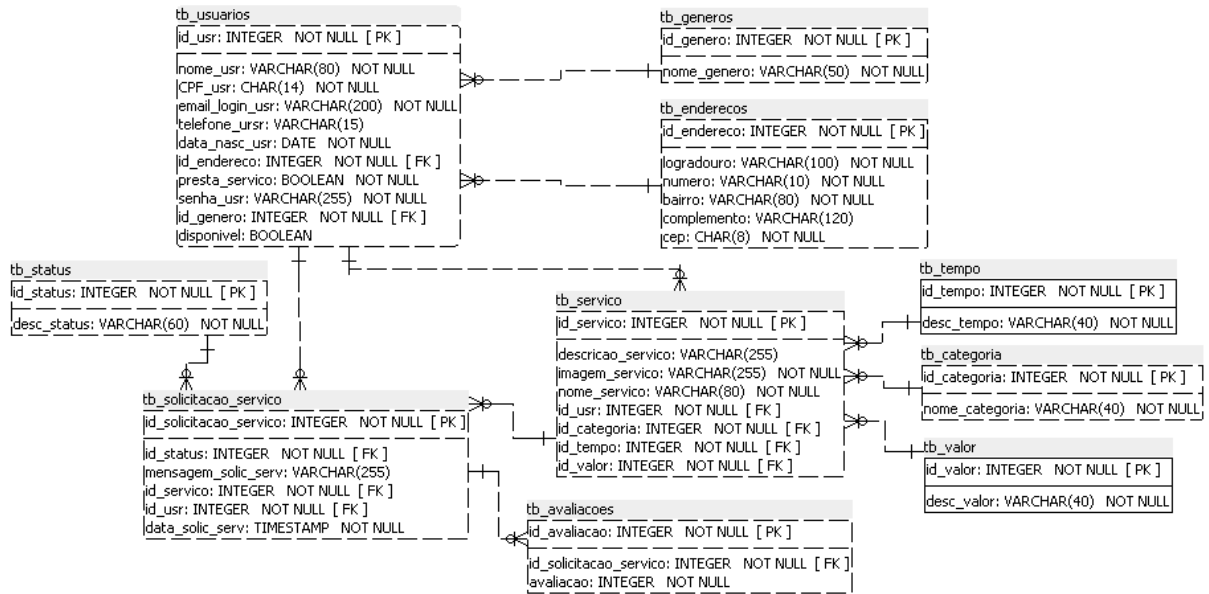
tb_usuarios
id_usr: INTEGER NOT NULL [ PK ]
nome_usr: VARCHAR(80) NOT NULL
CPF_usr: CHAR(14) NOT NULL
email_login_usr: VARCHAR(200) NOT NULL
telefone_ursr: VARCHAR(15)
data_nasc_usr: DATE NOT NULL
id_endereco: INTEGER NOT NULL [ FK ]
presta_servico: BOOLEAN NOT NULL
senha_usr: VARCHAR(255) NOT NULL
id_genero: INTEGER NOT NULL [ FK ]
disponivel: BOOLEAN

tb_generos
id_genero: INTEGER NOT NULL [ PK ]
nome_genero: VARCHAR(50) NOT NULL

tb_enderecos
id_endereco: INTEGER NOT NULL [ PK ]
logradouro: VARCHAR(100) NOT NULL
numero: VARCHAR(10) NOT NULL
bairro: VARCHAR(80) NOT NULL
complemento: VARCHAR(120)
cep: CHAR(8) NOT NULL

tb_status
id_status: INTEGER NOT NULL [ PK ]
desc_status: VARCHAR(60) NOT NULL

tb_tempo
id_tempo: INTEGER NOT NULL [ PK ]
desc_tempo: VARCHAR(40) NOT NULL

tb_servico
id_servico: INTEGER NOT NULL [ PK ]
descricao_servico: VARCHAR(255)
imagem_servico: VARCHAR(255) NOT NULL
nome_servico: VARCHAR(80) NOT NULL
id_usr: INTEGER NOT NULL [ FK ]
id_categoria: INTEGER NOT NULL [ FK ]
id_tempo: INTEGER NOT NULL [ FK ]
id_valor: INTEGER NOT NULL [ FK ]

tb_categoria
id_categoria: INTEGER NOT NULL [ PK ]
nome_categoria: VARCHAR(40) NOT NULL

tb_solicitacao_servico
id_solicitacao_servico: INTEGER NOT NULL [ PK ]
id_status: INTEGER NOT NULL [ FK ]
mensagem_solic_serv: VARCHAR(255)
id_servico: INTEGER NOT NULL [ FK ]
id_usr: INTEGER NOT NULL [ FK ]
data_solic_serv: TIMESTAMP NOT NULL

tb_valor
id_valor: INTEGER NOT NULL [ PK ]
desc_valor: VARCHAR(40) NOT NULL

tb_avaliacoes
id_avaliacao: INTEGER NOT NULL [ PK ]
id_solicitacao_servico: INTEGER NOT NULL [ FK ]
avaliacao: INTEGER NOT NULL